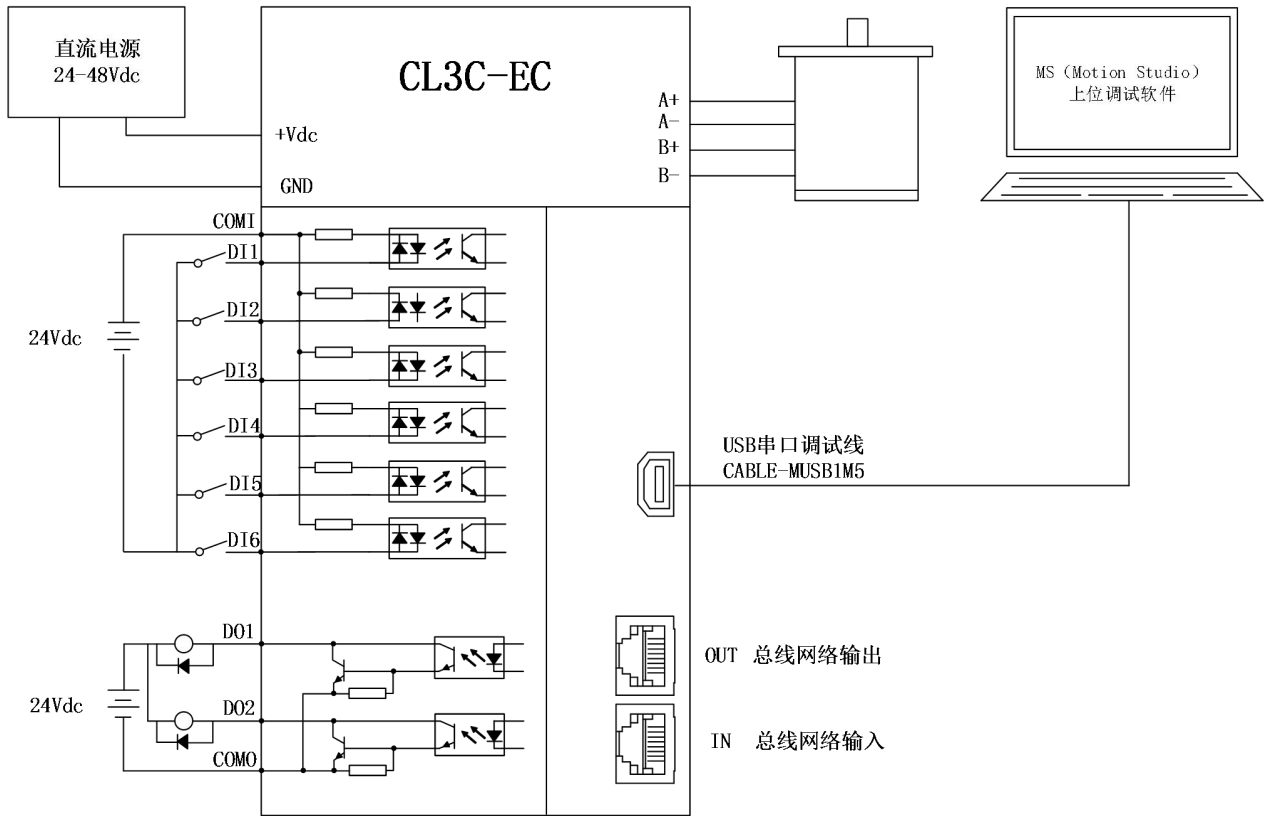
直流电源
24-48Vdc

CL3C-EC

+Vdc

GND

A+
A-
B+
B-

MS（Motion Studio）
上位调试软件

COMI
DI1
DI2
24Vdc
DI3
DI4
DI5
DI6

USB串口调试线
CABLE-MUSB1M5

DO1
24Vdc
DO2
COMO

OUT 总线网络输出

IN 总线网络输入